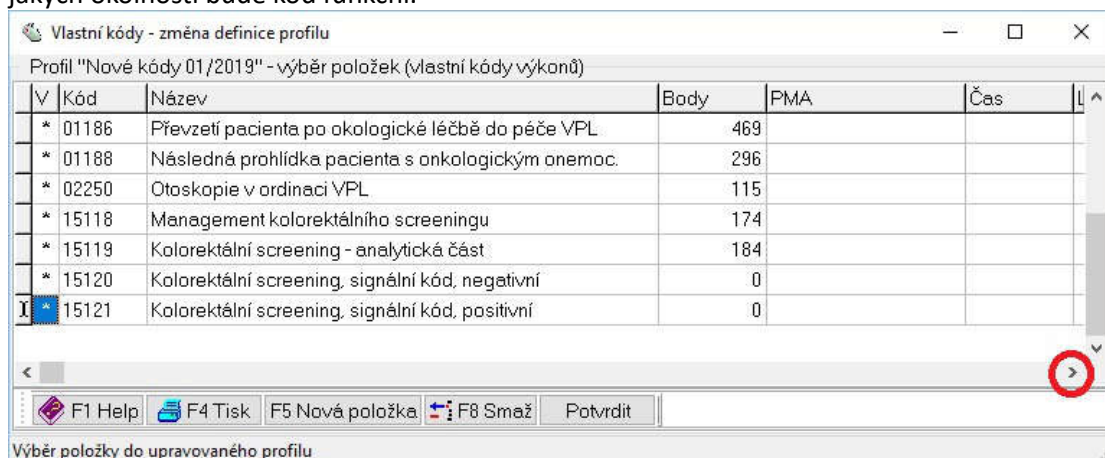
jakých okolností bude kód fungovat.

Vlastní kódy - změna definice profilu

Profil "Nové kódy 01/2019" - výběr položek (vlastní kódy výkonů)

| | V | Kód | Název | Body | PMA | Čas | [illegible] |
|---|---|---|---|---|---|---|---|
| | * | 01186 | Převzetí pacienta po okologické léčbě do péče VPL | 469 | | | |
| | * | 01188 | Následná prohlídka pacienta s onkologickým onemoc. | 296 | | | |
| | * | 02250 | Otoskopie v ordinaci VPL | 115 | | | |
| | * | 15118 | Management kolorektálního screeningu | 174 | | | |
| | * | 15119 | Kolorektální screening - analytická část | 184 | | | |
| | * | 15120 | Kolorektální screening, signální kód, negativní | 0 | | | |
| I | * | 15121 | Kolorektální screening, signální kód, positivní | 0 | | | |

F1 Help F4 Tisk F5 Nová položka F8 Smaž Potvrdit

Výběr položky do upravovaného profilu